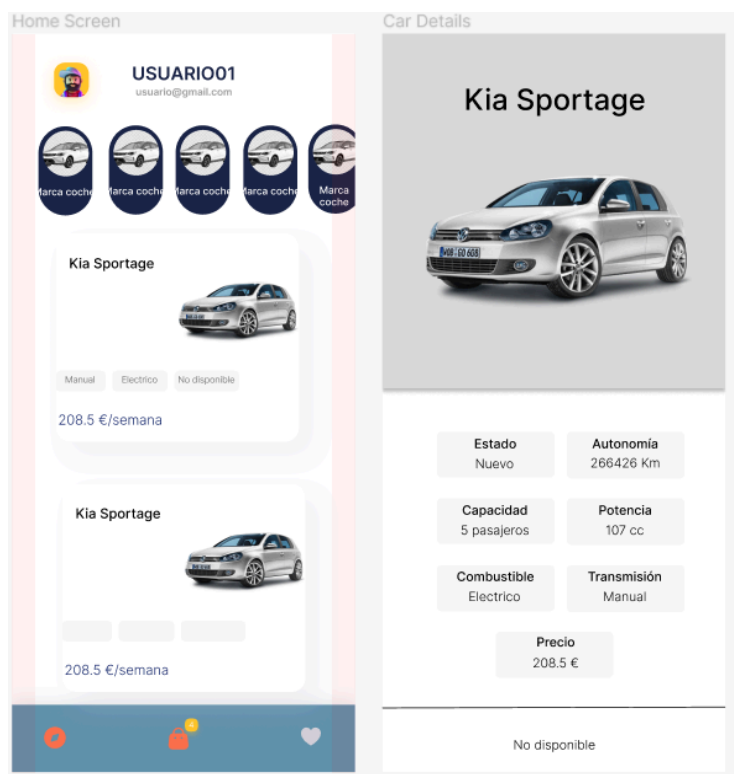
Home Screen

USUARIO01
usuario@gmail.com

Marca coche
Marca coche
Marca coche
Marca coche
Marca coche

Kia Sportage

Manual
Electrico
No disponible

208.5 €/semana

Kia Sportage

208.5 €/semana

4

Car Details

Kia Sportage

| Estado | Autonomía |
|---|---|
| Nuevo | 266426 Km |

| Capacidad | Potencia |
|---|---|
| 5 pasajeros | 107 cc |

| Combustible | Transmisión |
|---|---|
| Electrico | Manual |

Precio
208.5 €

No disponible